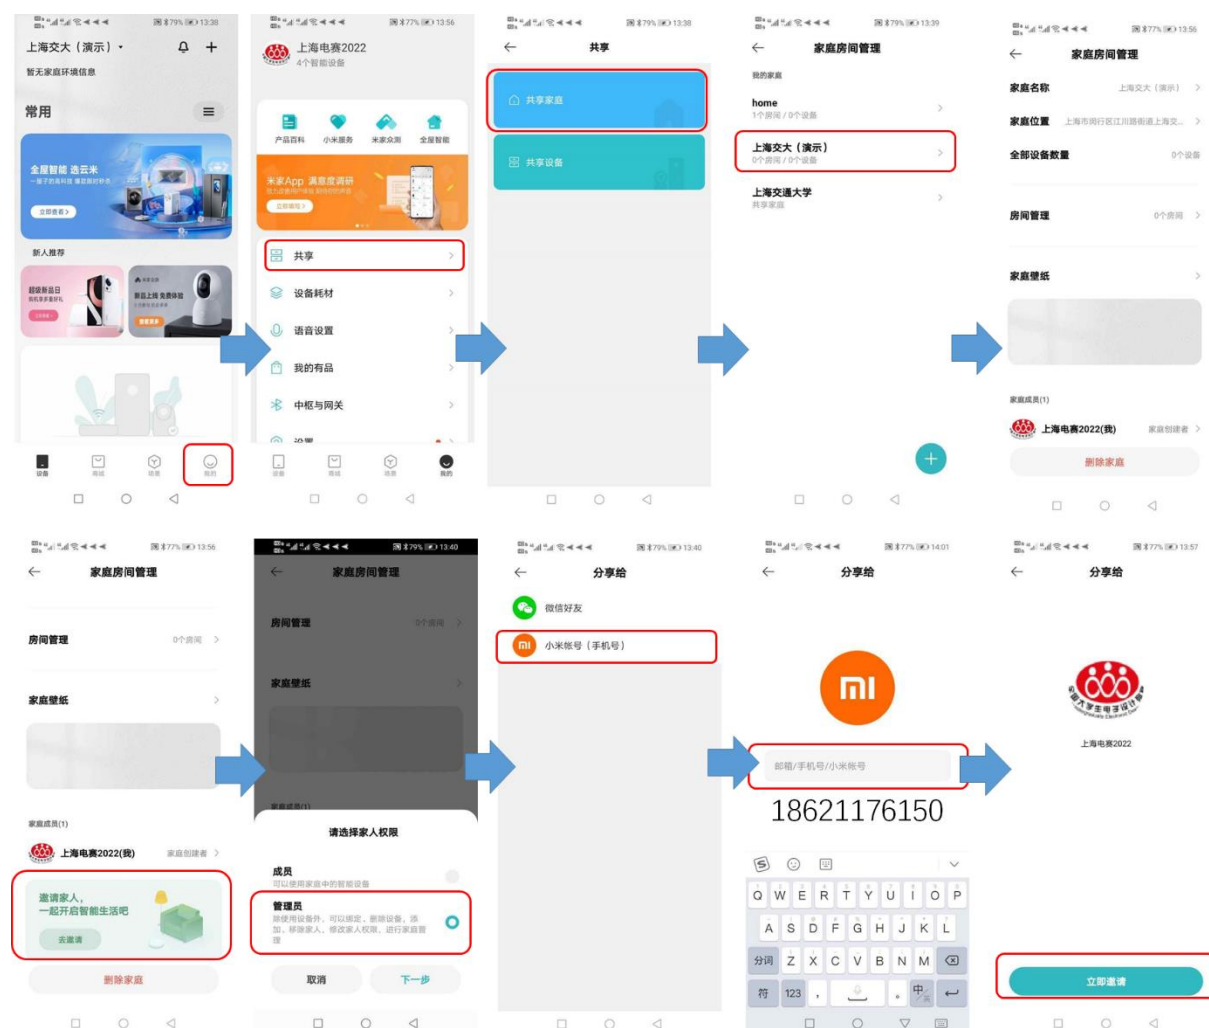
79% 13:38
上海交大（演示）
暂无家庭环境信息
常用
全屋智能 选云米
立即查看
新人推荐
设备 商城 场景 我的

77% 13:56
上海电赛2022
4个智能设备
产品百科 小米服务 米家众测 全屋智能
米家App 满意度调研
共享
设备耗材
语音设置
我的有品
中枢与网关
设置
设备 商城 场景 我的

79% 13:38
共享
共享家庭
共享设备

79% 13:39
家庭房间管理
我的家庭
home
1个房间 / 0个设备
上海交大（演示）
0个房间 / 0个设备
上海交通大学
共享家庭

77% 13:56
家庭房间管理
家庭名称 上海交大（演示）
家庭位置 上海市闵行区江川路街道上海交...
全部设备数量 0个设备
房间管理 0个房间
家庭壁纸
家庭成员(1)
上海电赛2022(我) 家庭创建者
删除家庭

77% 13:56
家庭房间管理
房间管理 0个房间
家庭壁纸
家庭成员(1)
上海电赛2022(我) 家庭创建者
邀请家人，
一起开启智能生活吧
去邀请
删除家庭

79% 13:40
家庭房间管理
房间管理 0个房间
家庭壁纸
家庭成员(1)
请选择家人权限
成员
可以使用家庭中的智能设备
管理员
除使用设备外，可以绑定、删除设备，添加、移除家人，修改家人权限，进行家庭管理
取消 下一步

79% 13:40
分享给
微信好友
小米账号（手机号）

77% 14:01
分享给
mi
邮箱/手机号/小米账号
18621176150
Q W E R T Y U I O P
A S D F G H J K L
分词 Z X C V B N M
符 123 , 中 。

77% 13:57
分享给
上海电赛2022
立即邀请